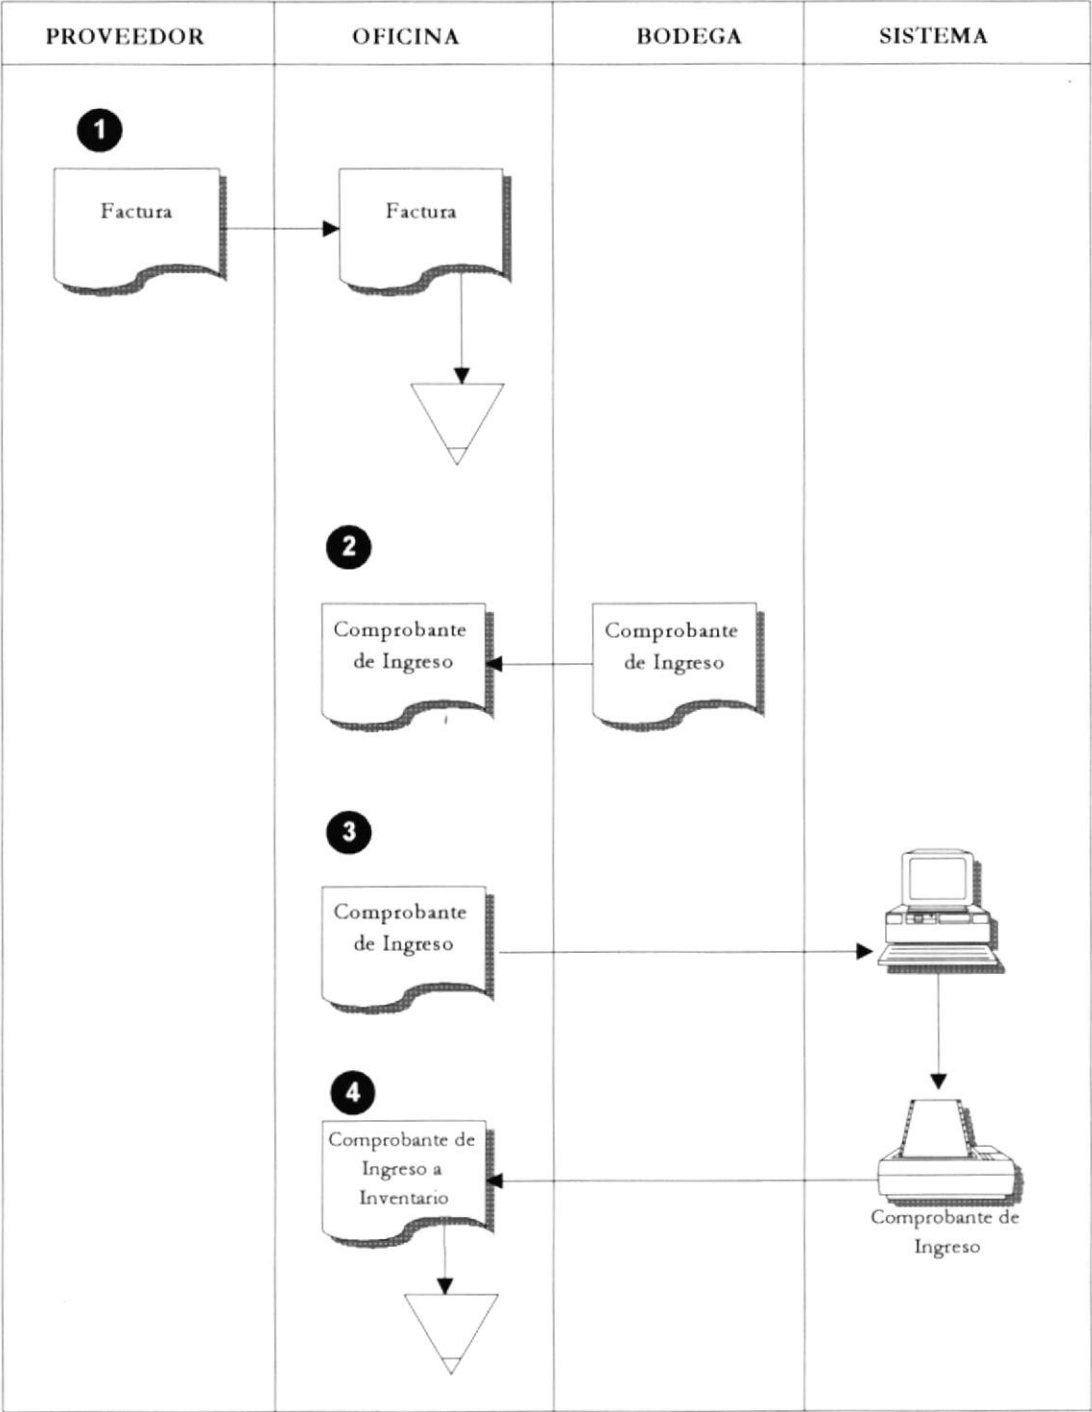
| PROVEEDOR | OFICINA | BODEGA | SISTEMA |
|---|---|---|---|

1

Factura

Factura

2

Comprobante de Ingreso

Comprobante de Ingreso

3

Comprobante de Ingreso

4

Comprobante de Ingreso a Inventario

Comprobante de Ingreso